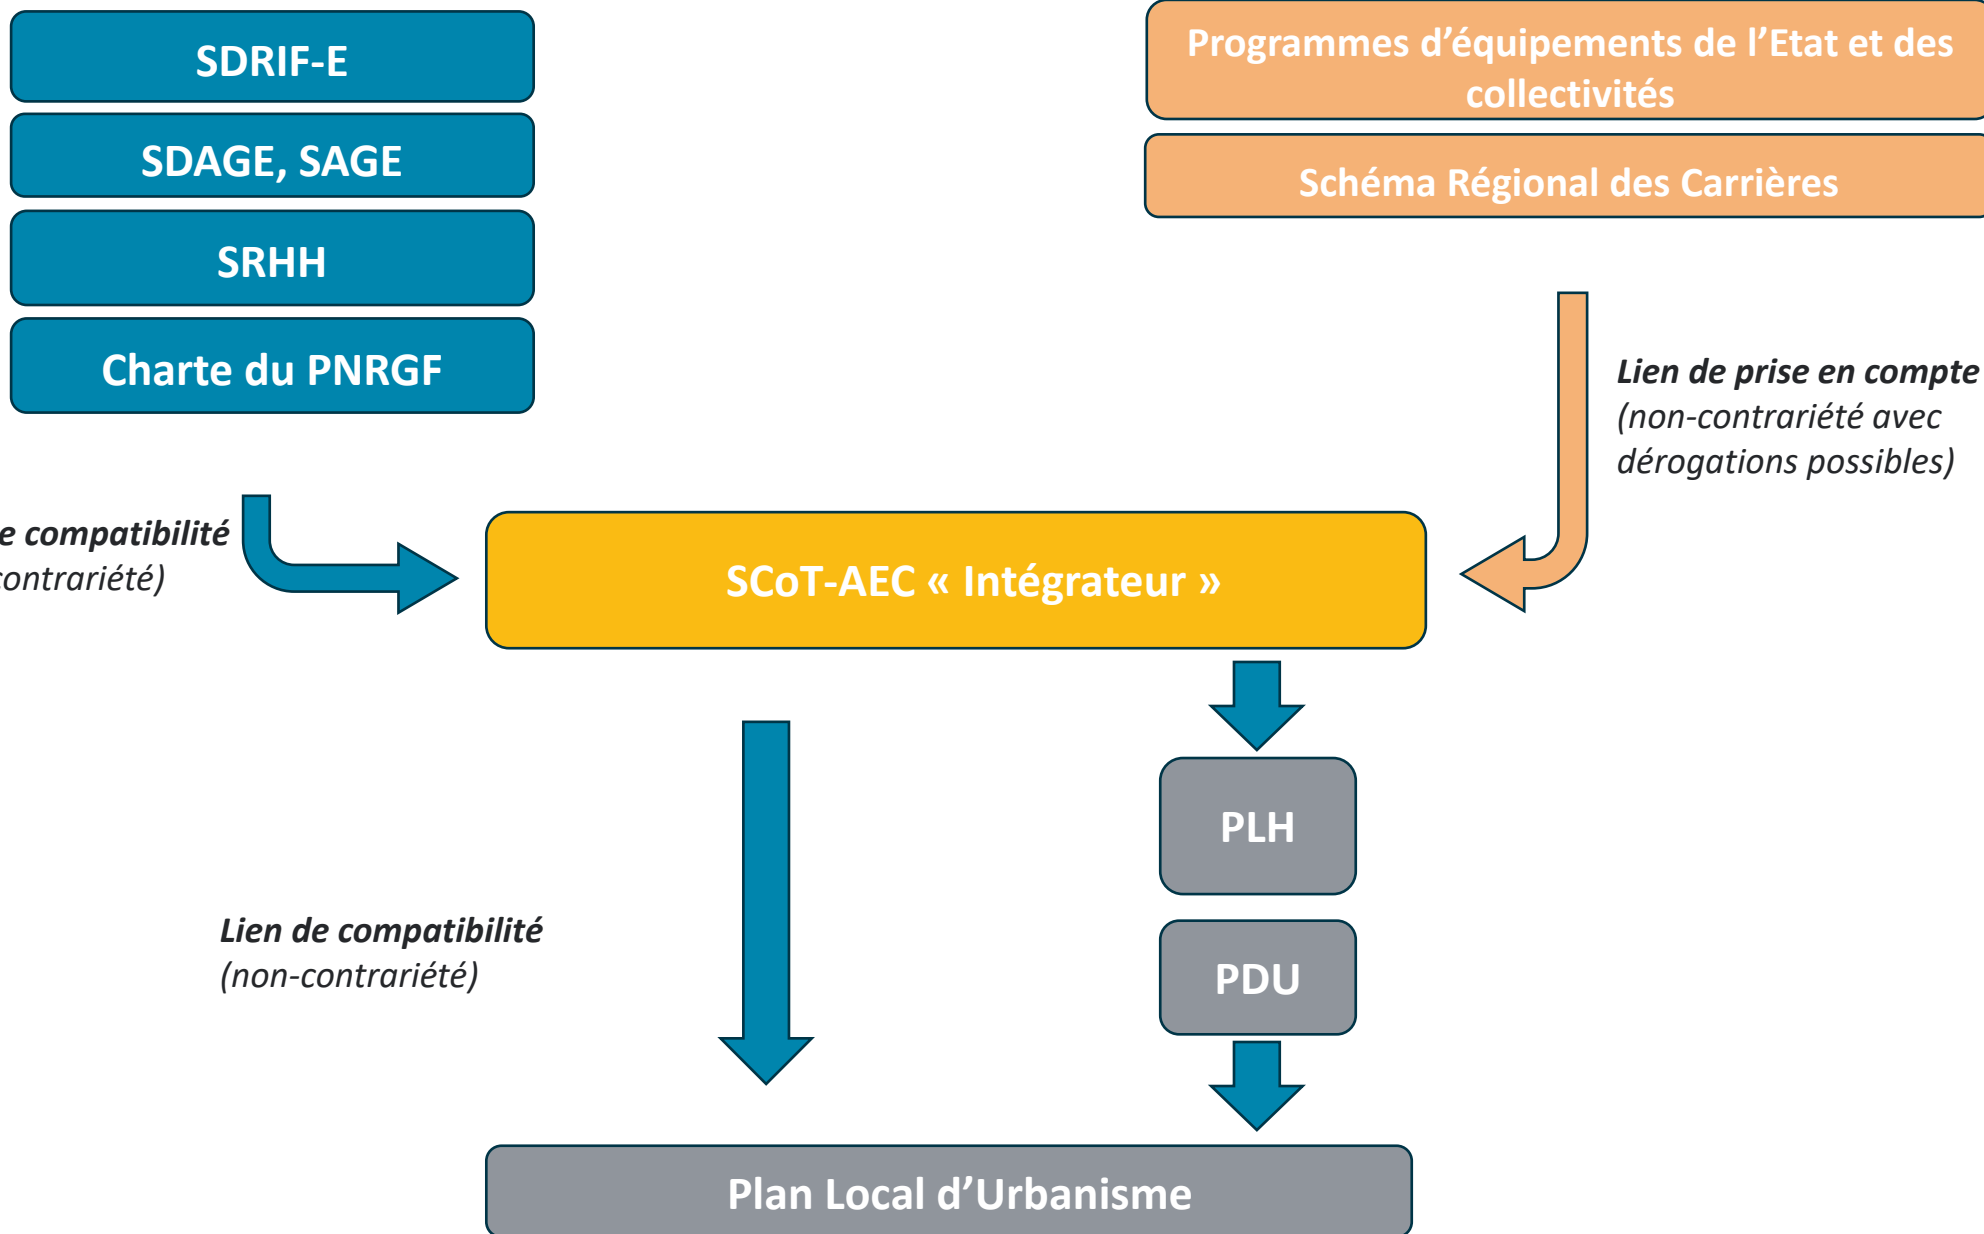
SDRIF-E

SDAGE, SAGE

SRHH

Charte du PNRGF

Programmes d'équipements de l'Etat et des collectivités

Schéma Régional des Carrières

Lien de prise en compte (non-contrariété avec dérogations possibles)

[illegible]e compatibilité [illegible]ontrariété)

SCoT-AEC « Intégrateur »

PLH

PDU

Lien de compatibilité (non-contrariété)

Plan Local d'Urbanisme